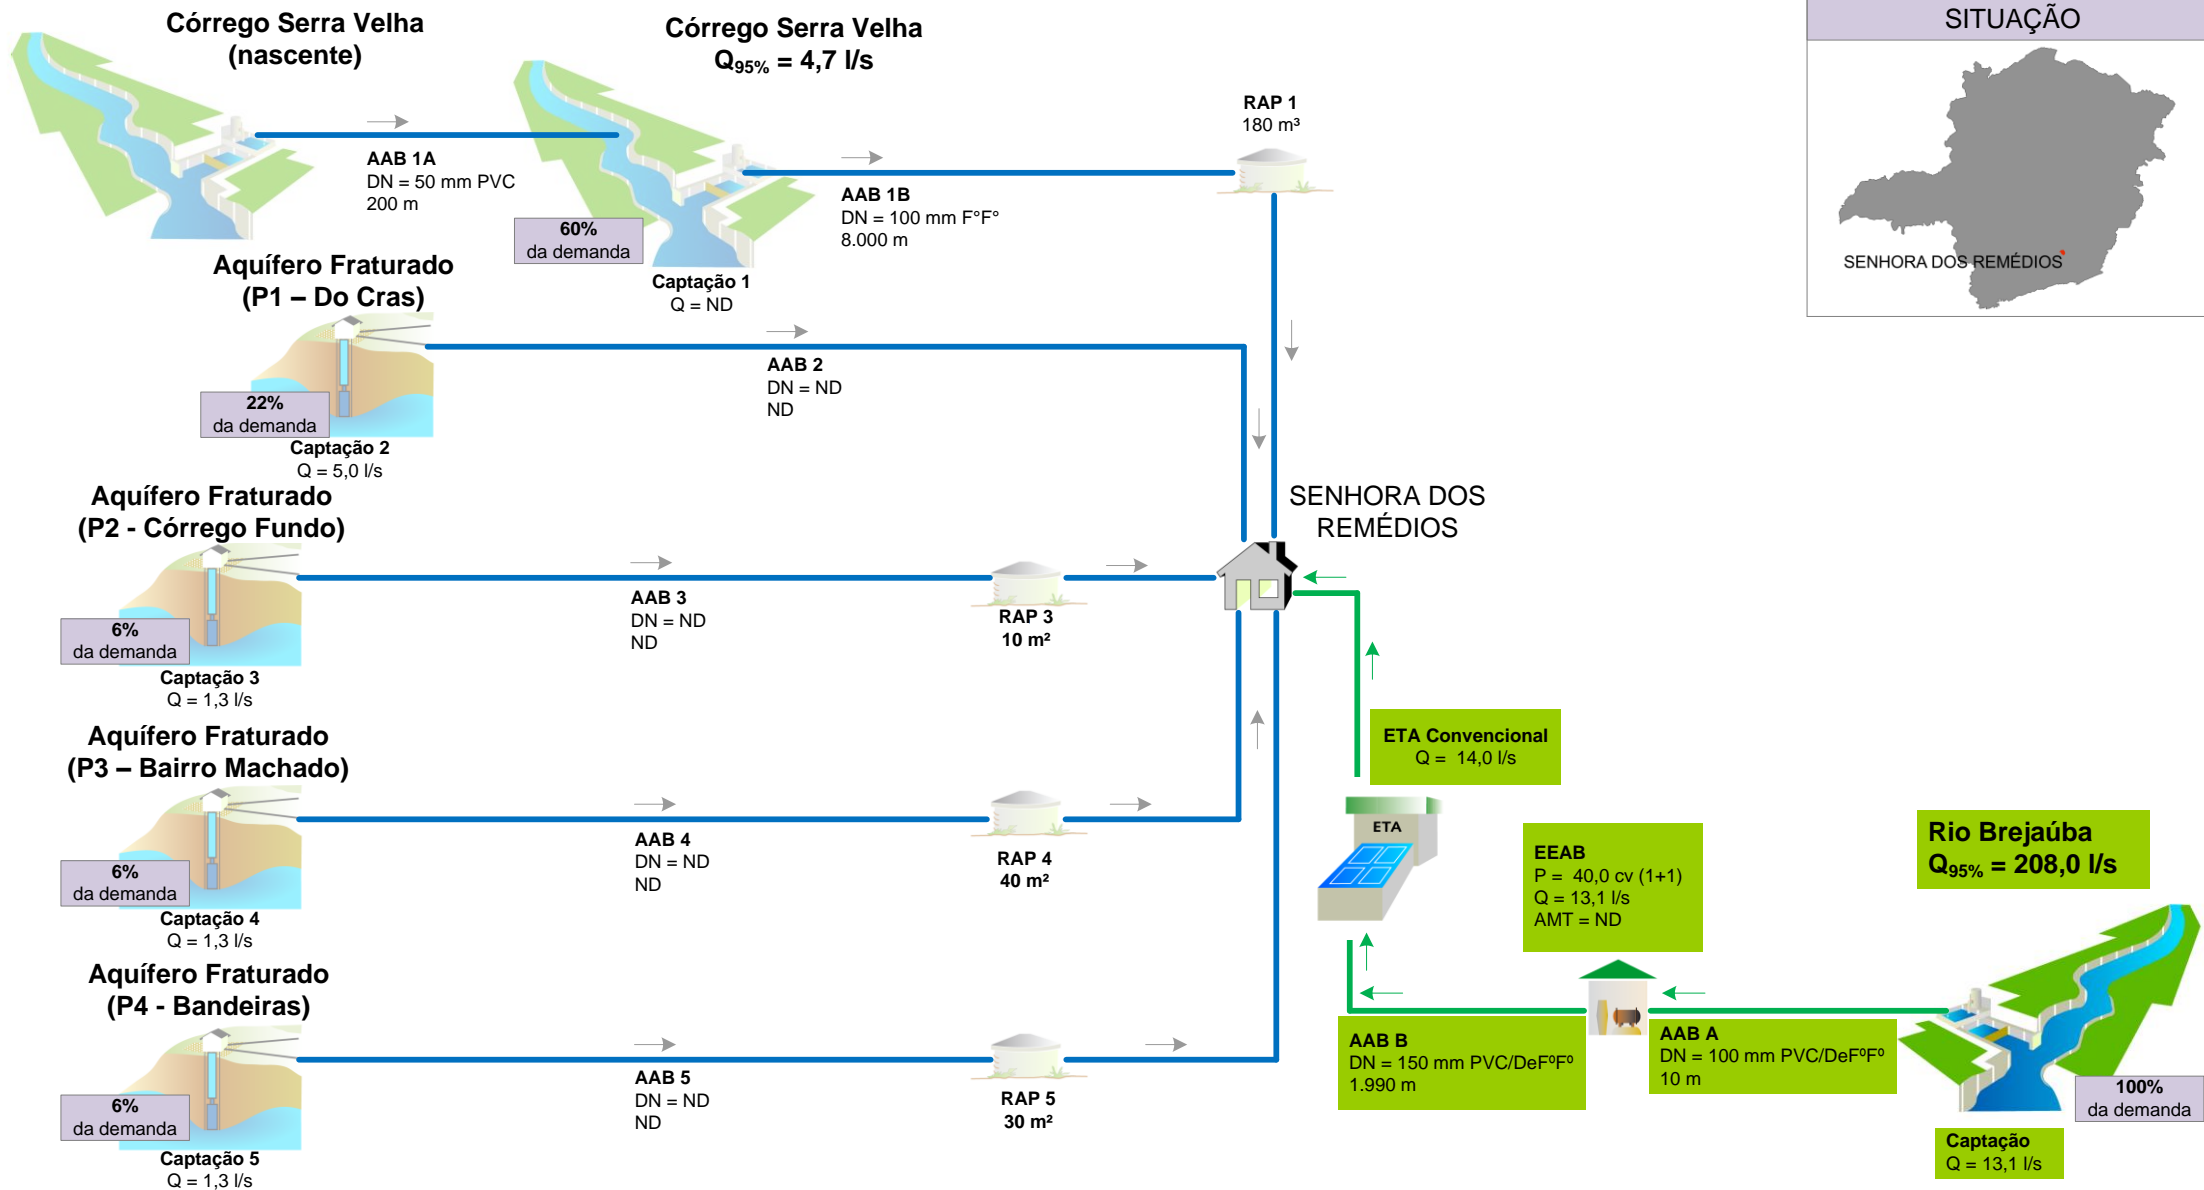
Córrego Serra Velha
(nascente)

Córrego Serra Velha
$Q_{95\%}$ = 4,7 l/s

SITUAÇÃO

SENHORA DOS REMÉDIOS

AAB 1A
DN = 50 mm PVC
200 m

60%
da demanda

Captação 1
Q = ND

AAB 1B
DN = 100 mm F°F°
8.000 m

RAP 1
180 m³

Aquífero Fraturado
(P1 – Do Cras)

22%
da demanda

Captação 2
Q = 5,0 l/s

AAB 2
DN = ND
ND

SENHORA DOS
REMÉDIOS

Aquífero Fraturado
(P2 - Córrego Fundo)

6%
da demanda

Captação 3
Q = 1,3 l/s

AAB 3
DN = ND
ND

RAP 3
10 m²

ETA Convencional
Q = 14,0 l/s

Aquífero Fraturado
(P3 – Bairro Machado)

6%
da demanda

Captação 4
Q = 1,3 l/s

AAB 4
DN = ND
ND

RAP 4
40 m²

ETA

EEAB
P = 40,0 cv (1+1)
Q = 13,1 l/s
AMT = ND

Rio Brejaúba
$Q_{95\%}$ = 208,0 l/s

Aquífero Fraturado
(P4 - Bandeiras)

6%
da demanda

Captação 5
Q = 1,3 l/s

AAB 5
DN = ND
ND

RAP 5
30 m²

AAB B
DN = 150 mm PVC/DeF°F°
1.990 m

AAB A
DN = 100 mm PVC/DeF°F°
10 m

100%
da demanda

Captação
Q = 13,1 l/s